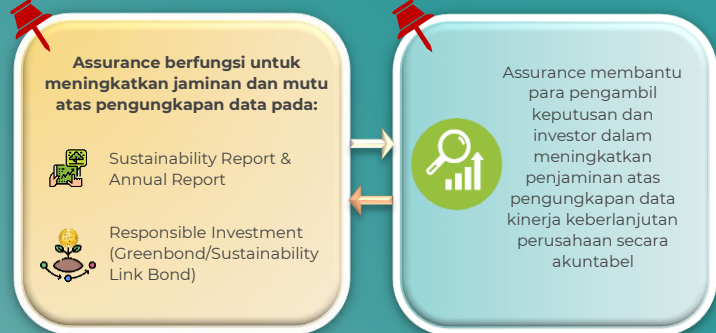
Assurance berfungsi untuk meningkatkan jaminan dan mutu atas pengungkapan data pada:

Sustainability Report & Annual Report

Responsible Investment (Greenbond/Sustainability Link Bond)

Assurance membantu para pengambil keputusan dan investor dalam meningkatkan penjaminan atas pengungkapan data kinerja keberlanjutan perusahaan secara akuntabel